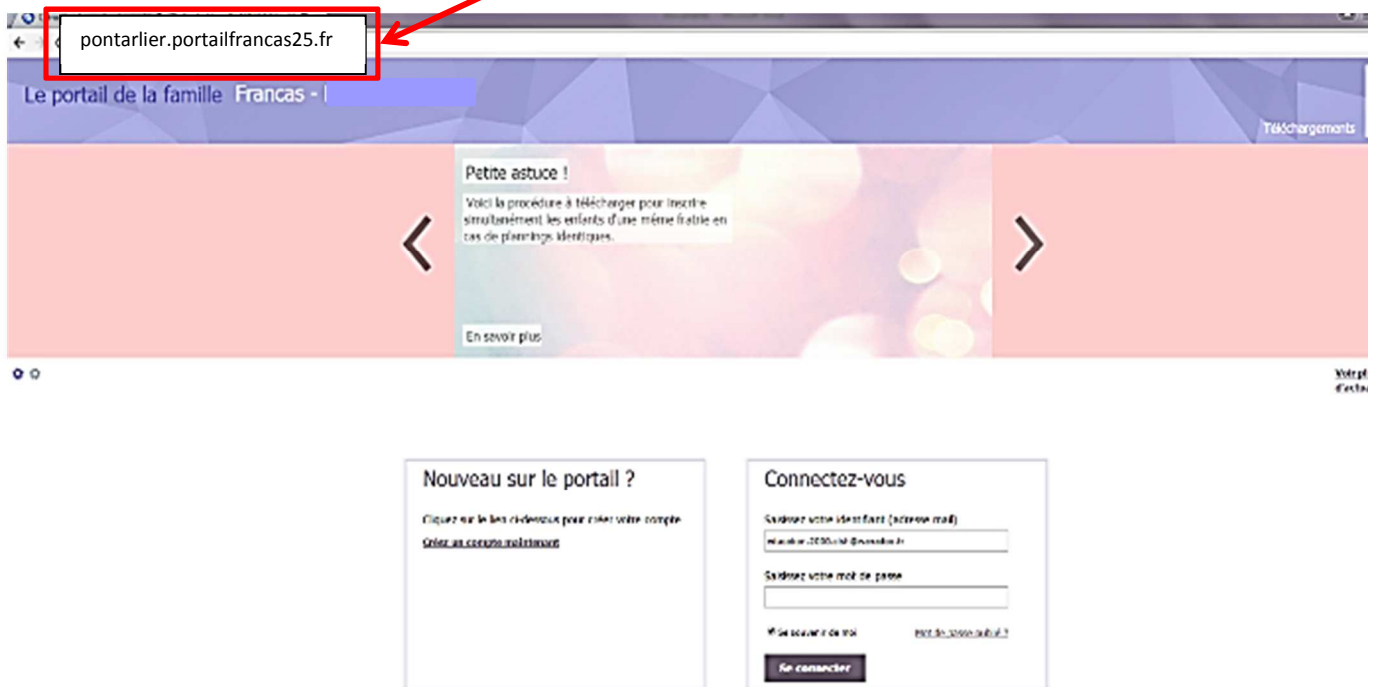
pontarlier.portailfrancas25.fr

Le portail de la famille Francas - |

Téléchargements

Petite astuce !

Voici la procédure à télécharger pour inscrire simultanément les enfants d'une même fratrie en cas de plannings identiques.

En savoir plus

Voir pl d'actu

Nouveau sur le portail ?

Cliquez sur le lien ci-dessous pour créer votre compte

Créer un compte maintenant

Connectez-vous

Saisissez votre identifiant (adresse mail)

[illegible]

Saisissez votre mot de passe

Se souvenir de moi

Mot de passe oublié ?

Se connecter